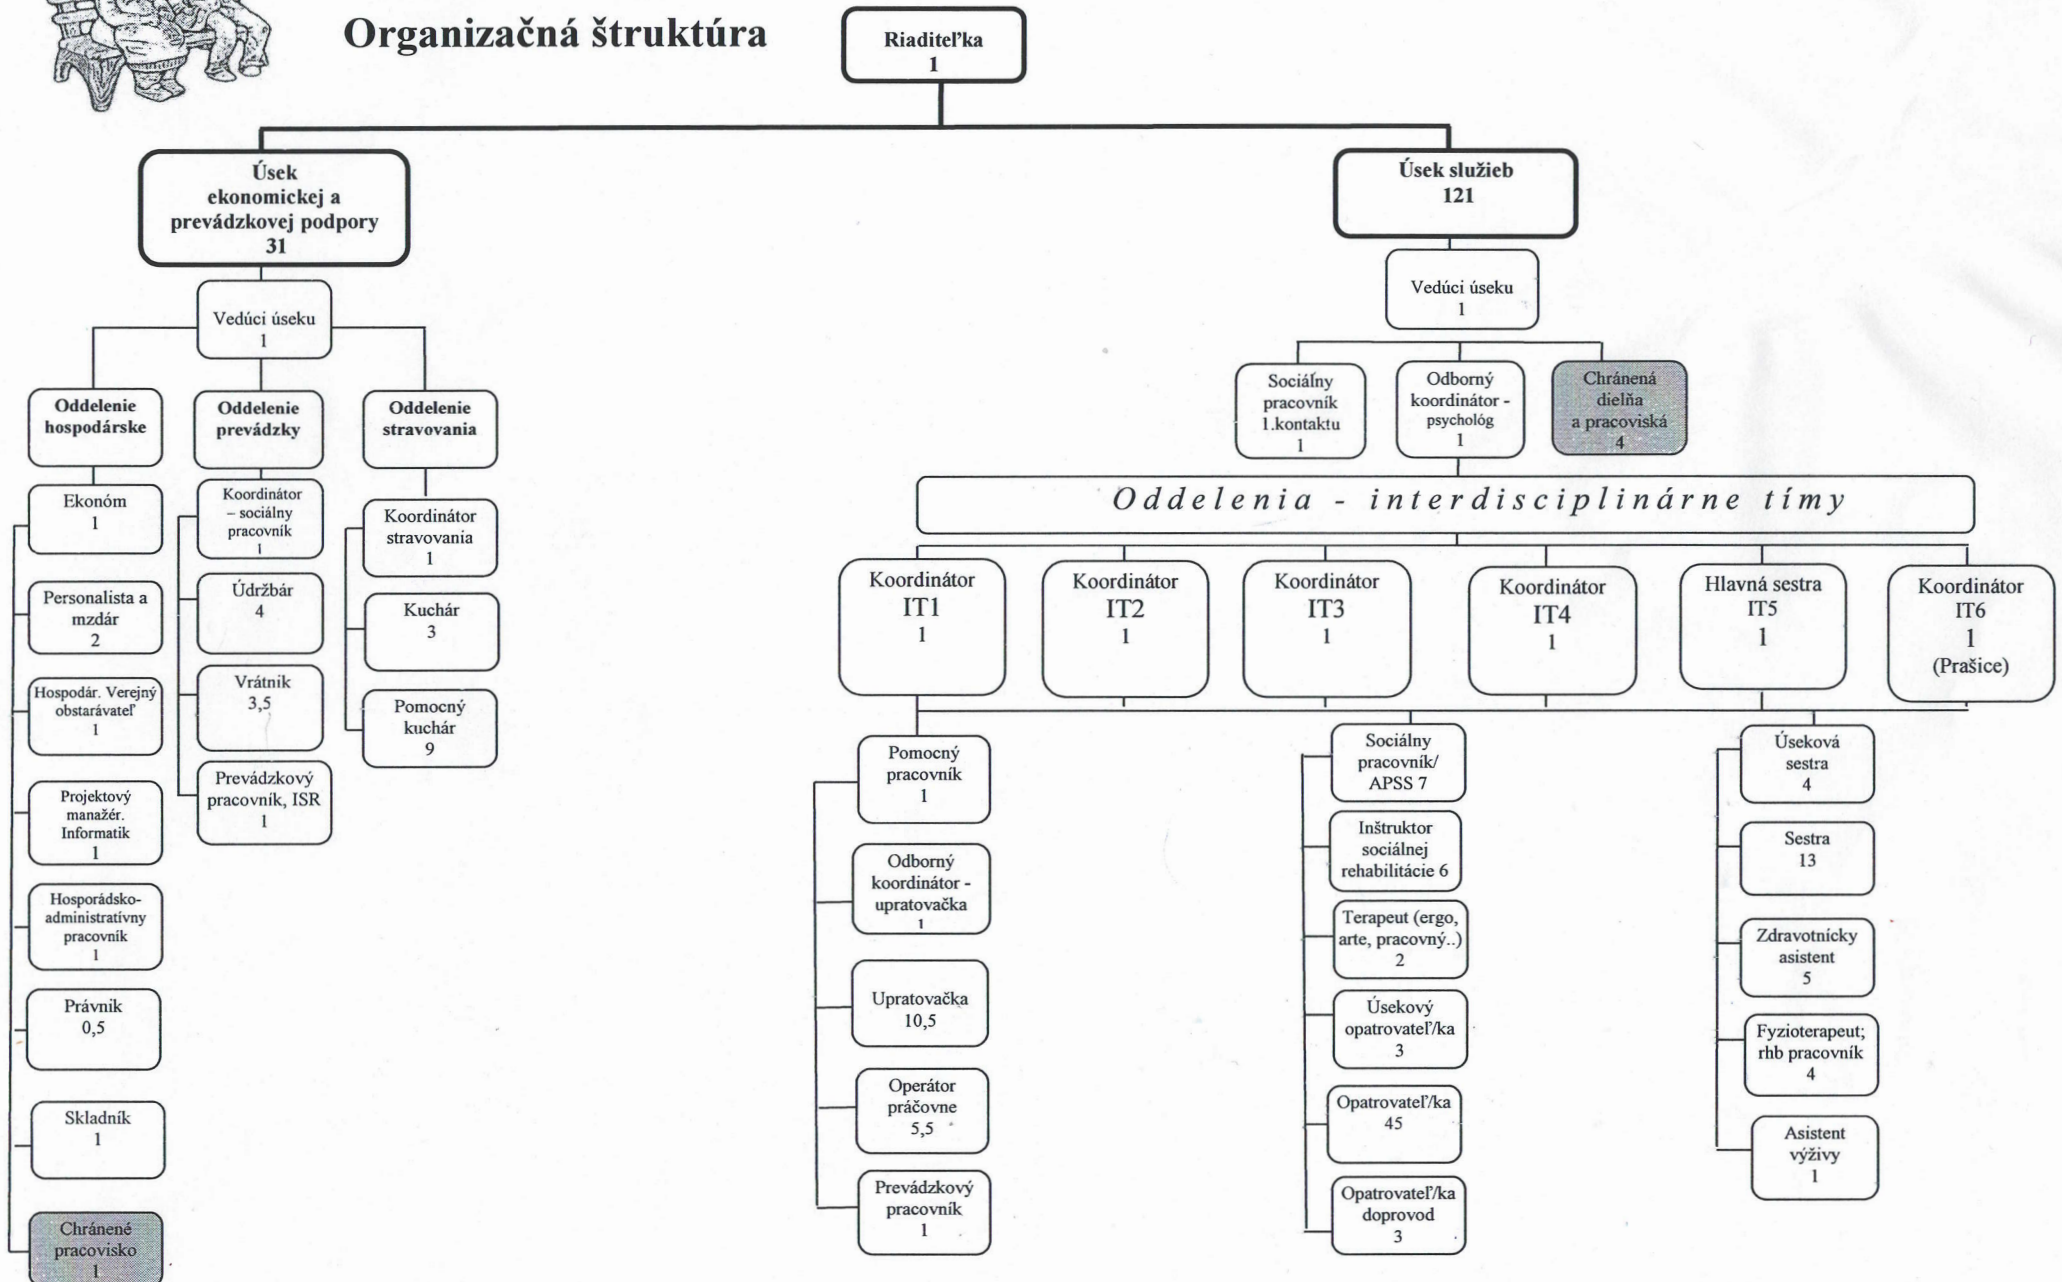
Organizačná štruktúra

Riaditeľka
1

Úsek ekonomickej a prevádzkovej podpory
31

Vedúci úseku
1

Oddelenie hospodárske

Ekonóm
1

Personalista a mzdár
2

Hospodár. Verejný obstarávateľ
1

Projektový manažér. Informatik
1

Hospodársko-administratívny pracovník
1

Právnik
0,5

Skladník
1

Chránené pracovisko
1

Oddelenie prevádzky

Koordinátor – sociálny pracovník
1

Údržbár
4

Vrátnik
3,5

Prevádzkový pracovník, ISR
1

Oddelenie stravovania

Koordinátor stravovania
1

Kuchár
3

Pomocný kuchár
9

Úsek služieb
121

Vedúci úseku
1

Sociálny pracovník 1.kontaktu
1

Odborný koordinátor - psychológ
1

Chránená dielňa a pracoviská
4

Oddelenia - interdisciplinárne tímy

Koordinátor IT1
1

Koordinátor IT2
1

Koordinátor IT3
1

Koordinátor IT4
1

Hlavná sestra IT5
1

Koordinátor IT6
1
(Prašice)

Pomocný pracovník
1

Odborný koordinátor - upratovačka
1

Upratovačka
10,5

Operátor práčovne
5,5

Prevádzkový pracovník
1

Sociálny pracovník/ APSS 7

Inštruktor sociálnej rehabilitácie 6

Terapeut (ergo, arte, pracovný..)
2

Úsekový opatrovateľ/ka
3

Opatrovateľ/ka
45

Opatrovateľ/ka doprovod
3

Úseková sestra
4

Sestra
13

Zdravotnícky asistent
5

Fyzioterapeut; rhb pracovník
4

Asistent výživy
1